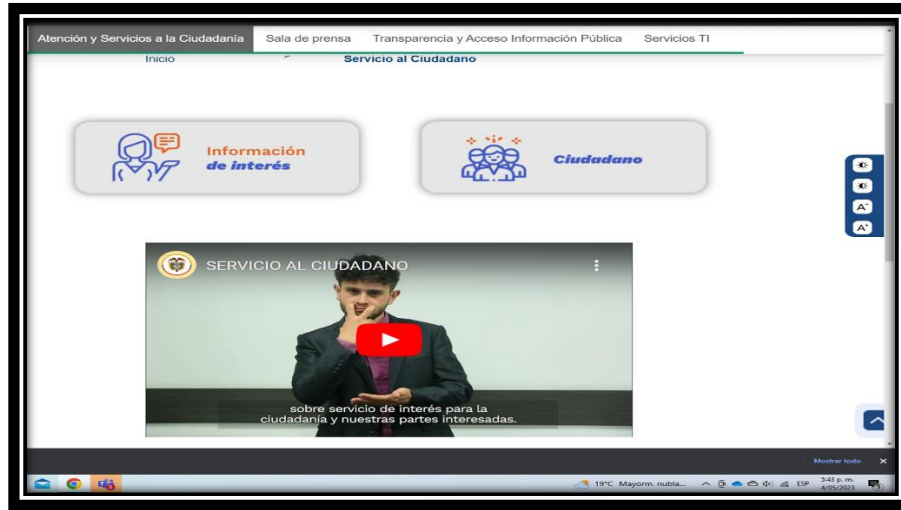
Atención y Servicios a la Ciudadanía Sala de prensa Transparencia y Acceso Información Pública Servicios TI

Inicio Servicio al Ciudadano

Información de interés

Ciudadano

A⁻
A⁺

SERVICIO AL CIUDADANO

sobre servicio de interés para la ciudadanía y nuestras partes interesadas.

Mostrar todo ×

19°C Mayorm. nubla... ESP 5:43 p. m. 4/05/2023